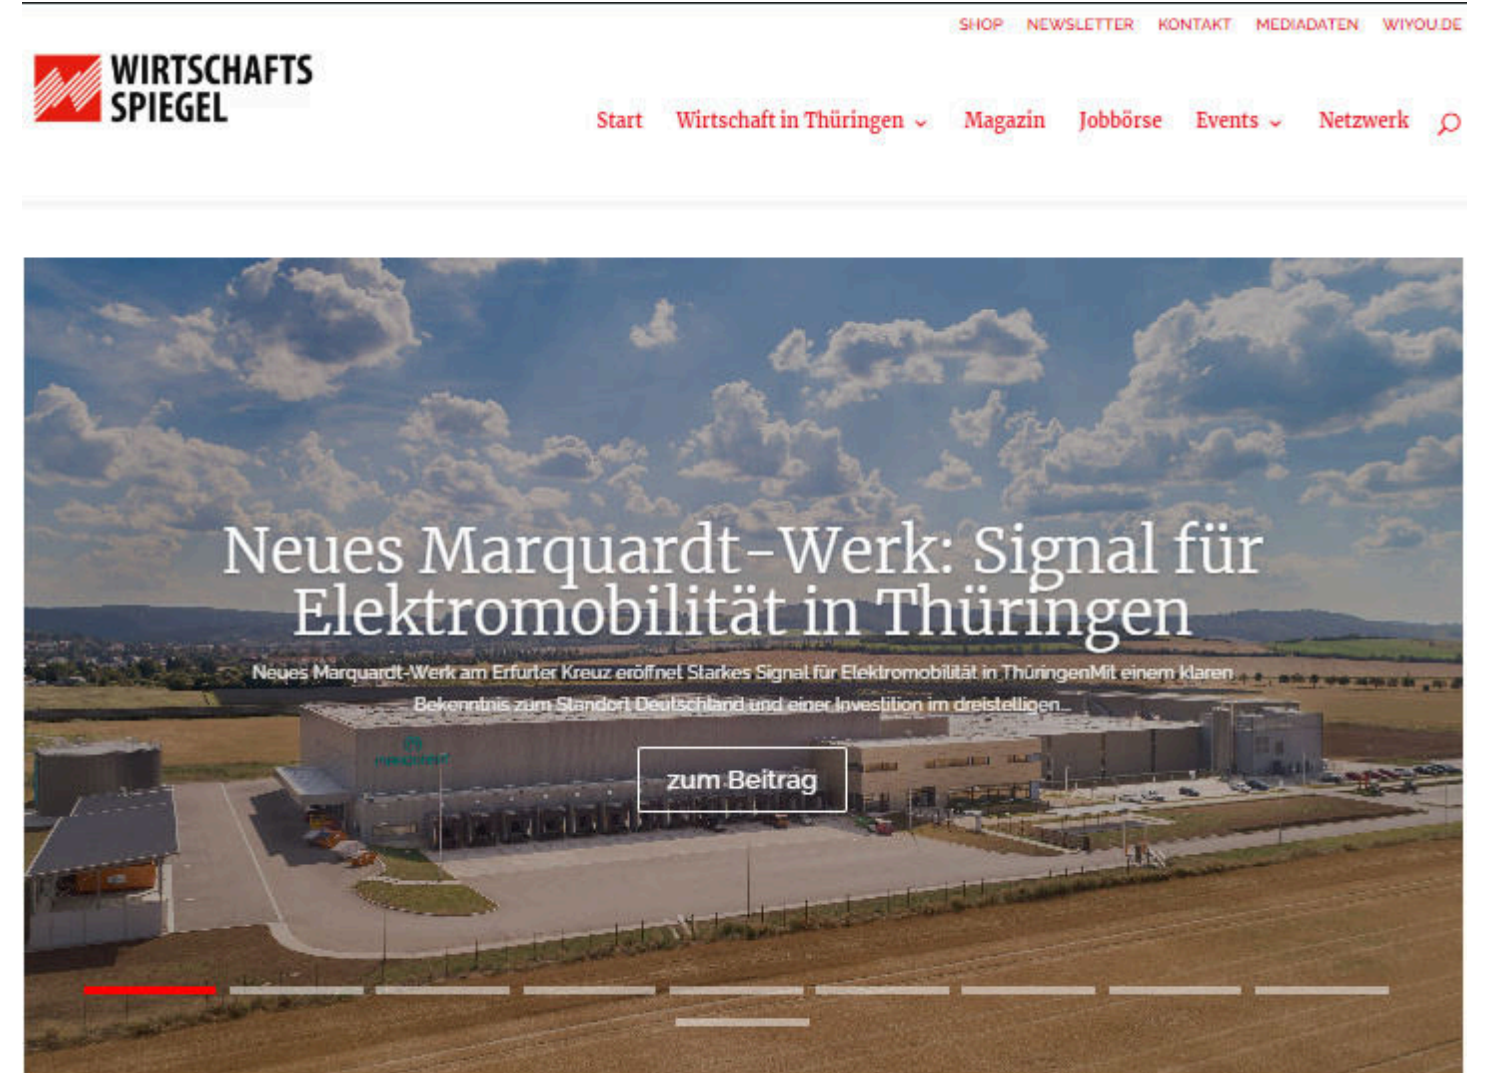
SHOP NEWSLETTER KONTAKT MEDIADATEN WIYOU.DE

WIRTSCHAFTS SPIEGEL

Start Wirtschaft in Thüringen Magazin Jobbörse Events Netzwerk

Neues Marquardt-Werk: Signal für Elektromobilität in Thüringen

Neues Marquardt-Werk am Erfurter Kreuz eröffnet Starkes Signal für Elektromobilität in ThüringenMit einem klaren Bekenntnis zum Standort Deutschland und einer Investition im dreistelligen...

zum Beitrag